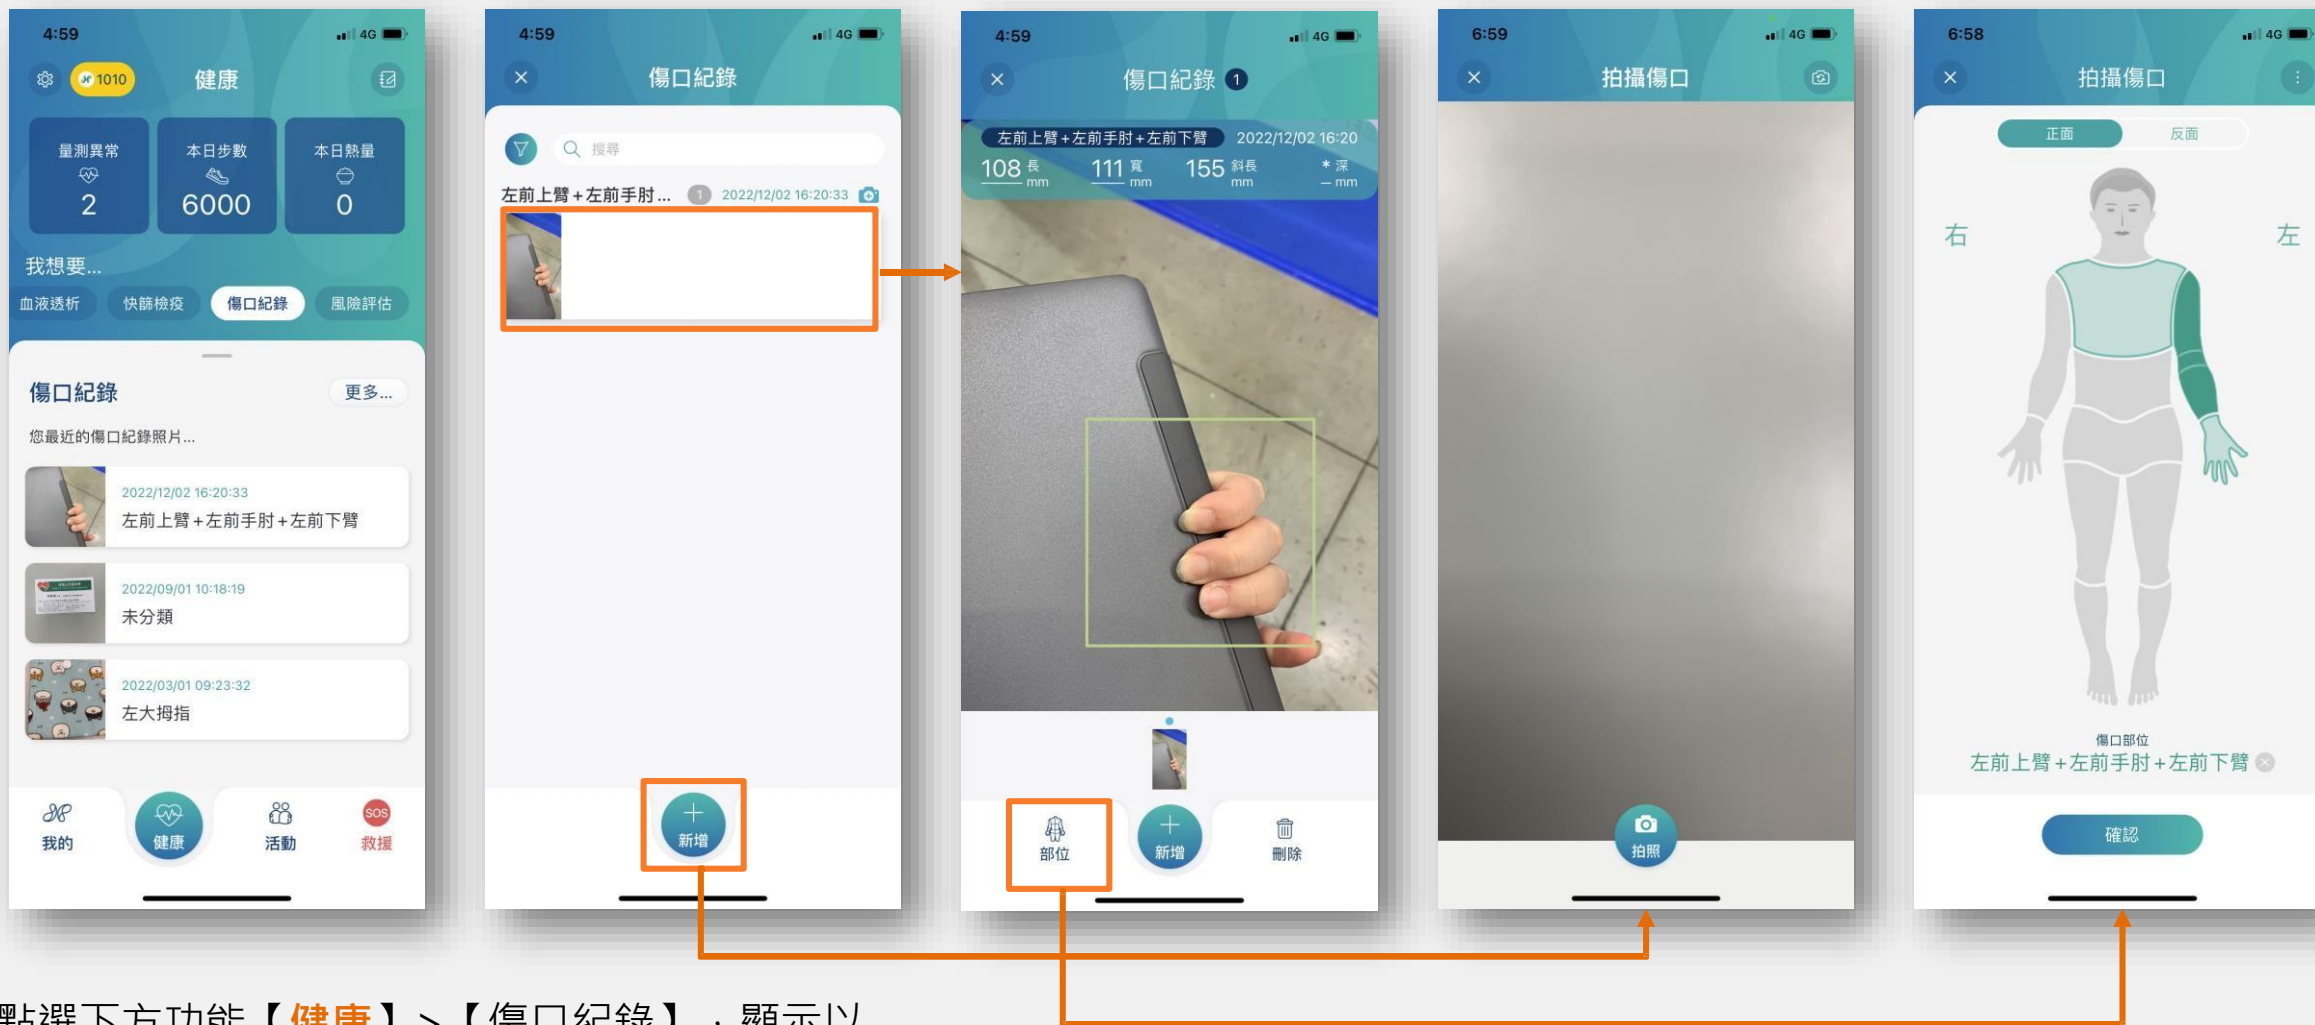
4:59 4G

1010 健康

量測異常 2

本日步數 6000

本日熱量 0

我想要...

血液透析 快篩檢疫 傷口紀錄 風險評估

傷口紀錄 更多...

您最近的傷口紀錄照片...

2022/12/02 16:20:33
左前上臂＋左前手肘＋左前下臂

2022/09/01 10:18:19
未分類

2022/03/01 09:23:32
左大拇指

我的 健康 活動 救援

4:59 4G

傷口紀錄

搜尋

左前上臂＋左前手肘... 1 2022/12/02 16:20:33

新增

4:59 4G

傷口紀錄 1

左前上臂＋左前手肘＋左前下臂 2022/12/02 16:20

108 長 mm 111 寬 mm 155 斜長 mm * 深 – mm

部位 新增 刪除

6:59 4G

拍攝傷口

拍照

6:58 4G

拍攝傷口

正面 反面

右 左

傷口部位
左前上臂＋左前手肘＋左前下臂

確認

點選下方功能【健康】>【傷口紀錄】，顯示以